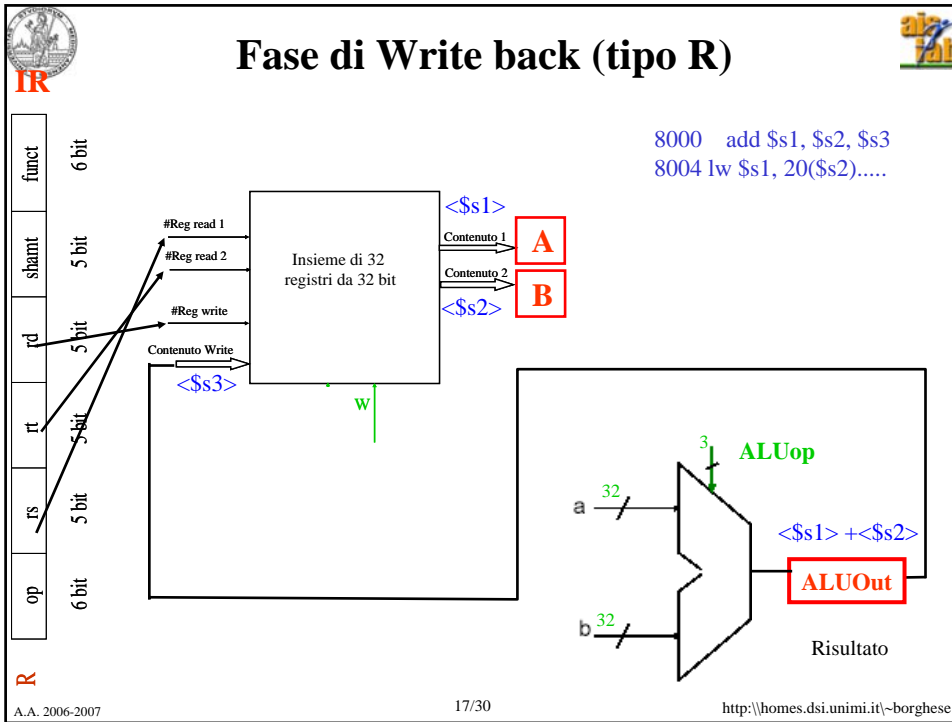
IR

Fase di Write back (tipo R)

8000 add $s1, $s2, $s3
8004 lw $s1, 20($s2).....

funct 6 bit
shamt 5 bit
rd 5 bit
rt 5 bit
rs 5 bit
op 6 bit

#Reg read 1
#Reg read 2
#Reg write
Contenuto Write
<$s3>

Insieme di 32 registri da 32 bit

<$s1>
Contenuto 1
A
Contenuto 2
B
<$s2>

W

3
ALUop
32
a
b
32
<$s1> +<$s2>
ALUOut
Risultato

R

A.A. 2006-2007
17/30
http:\\homes.dsi.unimi.it\~borghese